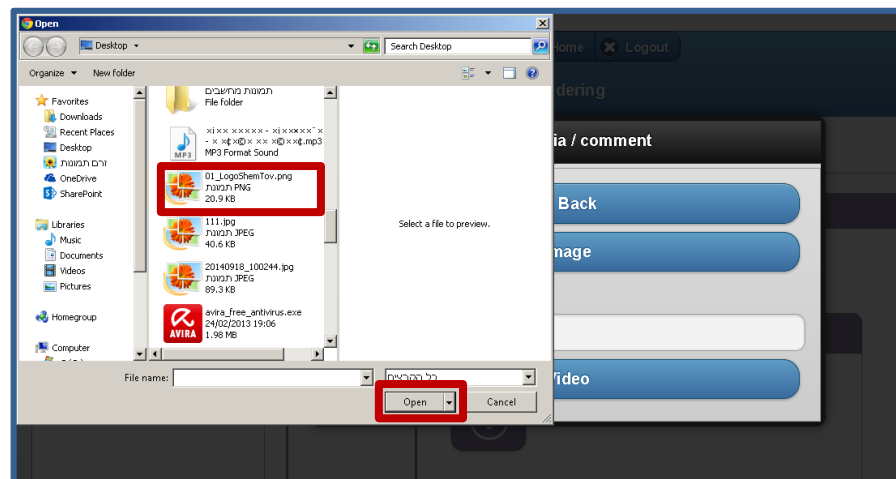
Open

Desktop

Search Desktop

Organize ▾ New folder

Favorites
Downloads
Recent Places
Desktop
זרם תמונות
OneDrive
SharePoint

Libraries
Music
Documents
Videos
Pictures

Homegroup

Computer

תמונות מחשבים
File folder

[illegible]
MP3 Format Sound

01_LogoShemTov.png
תמונת PNG
20.9 KB

111.jpg
תמונת JPEG
40.6 KB

20140918_100244.jpg
תמונת JPEG
89.3 KB

avira_free_antivirus.exe
24/02/2013 19:06
1.98 MB

Select a file to preview.

File name:

כל הקבצים

Open

Cancel

Home Logout

dering

ia / comment

Back

mage

Video